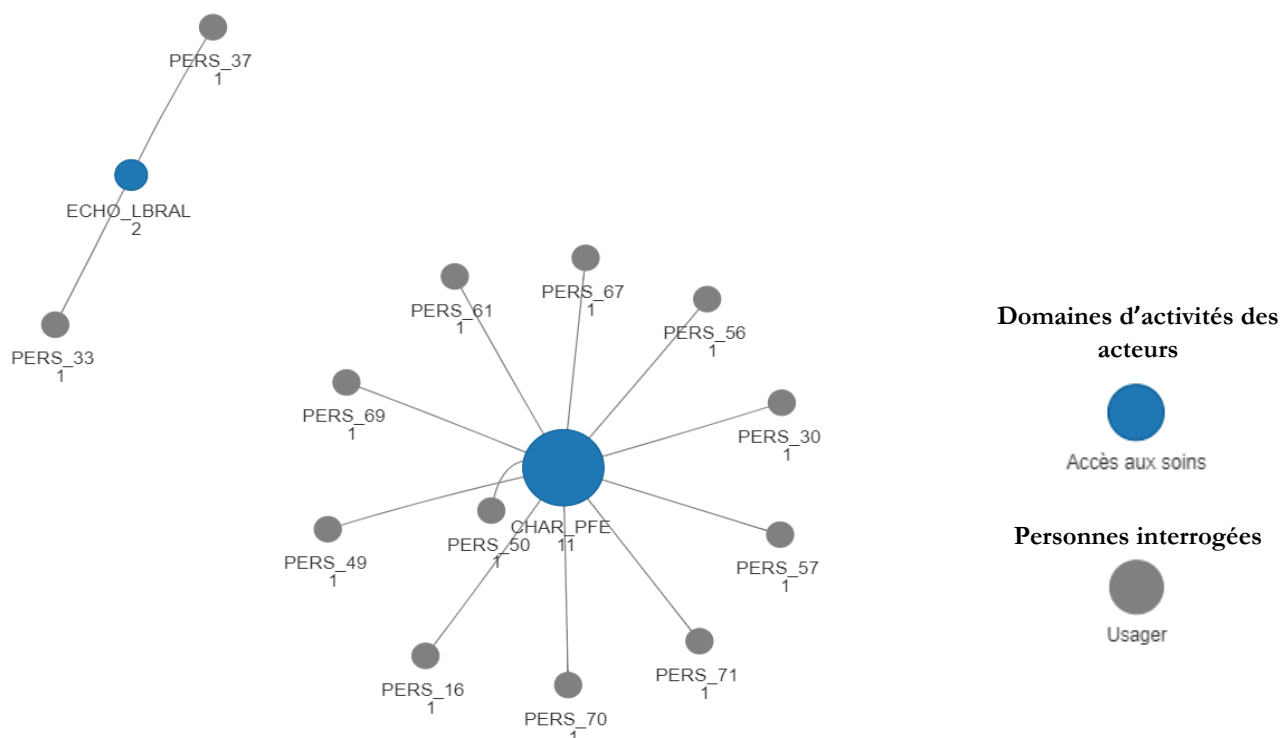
PERS_37
1

ECHO_LBRAL
2

PERS_33
1

PERS_61
1

PERS_67
1

PERS_56
1

PERS_69
1

PERS_30
1

CHAR_PFE
11

PERS_50
1

PERS_49
1

PERS_57
1

PERS_16
1

PERS_70
1

PERS_71
1

Domaines d'activités des acteurs

Accès aux soins

Personnes interrogées

Usager